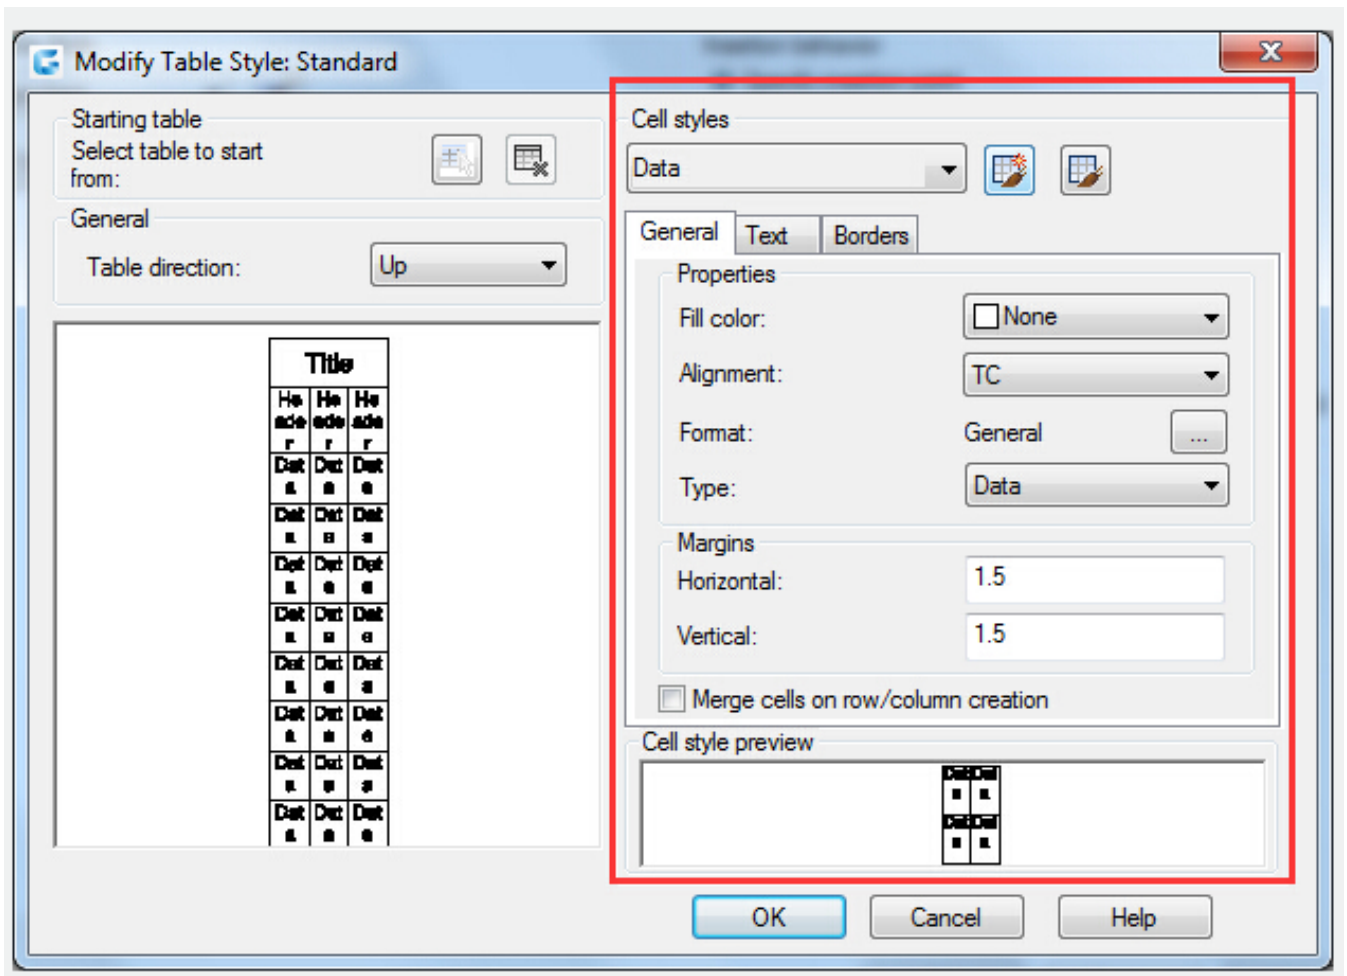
Modify Table Style: Standard

Starting table
Select table to start from:

General
Table direction: Up

| Title | | |
|---|---|---|
| Header | Header | Header |
| Data | Data | Data |
| Data | Data | Data |
| Data | Data | Data |
| Data | Data | Data |
| Data | Data | Data |
| Data | Data | Data |
| Data | Data | Data |
| Data | Data | Data |

Cell styles
Data

General | Text | Borders

Properties
Fill color: None
Alignment: TC
Format: General ...
Type: Data

Margins
Horizontal: 1.5
Vertical: 1.5

Merge cells on row/column creation

Cell style preview

| Data | Data |
|---|---|
| Data | Data |

OK Cancel Help